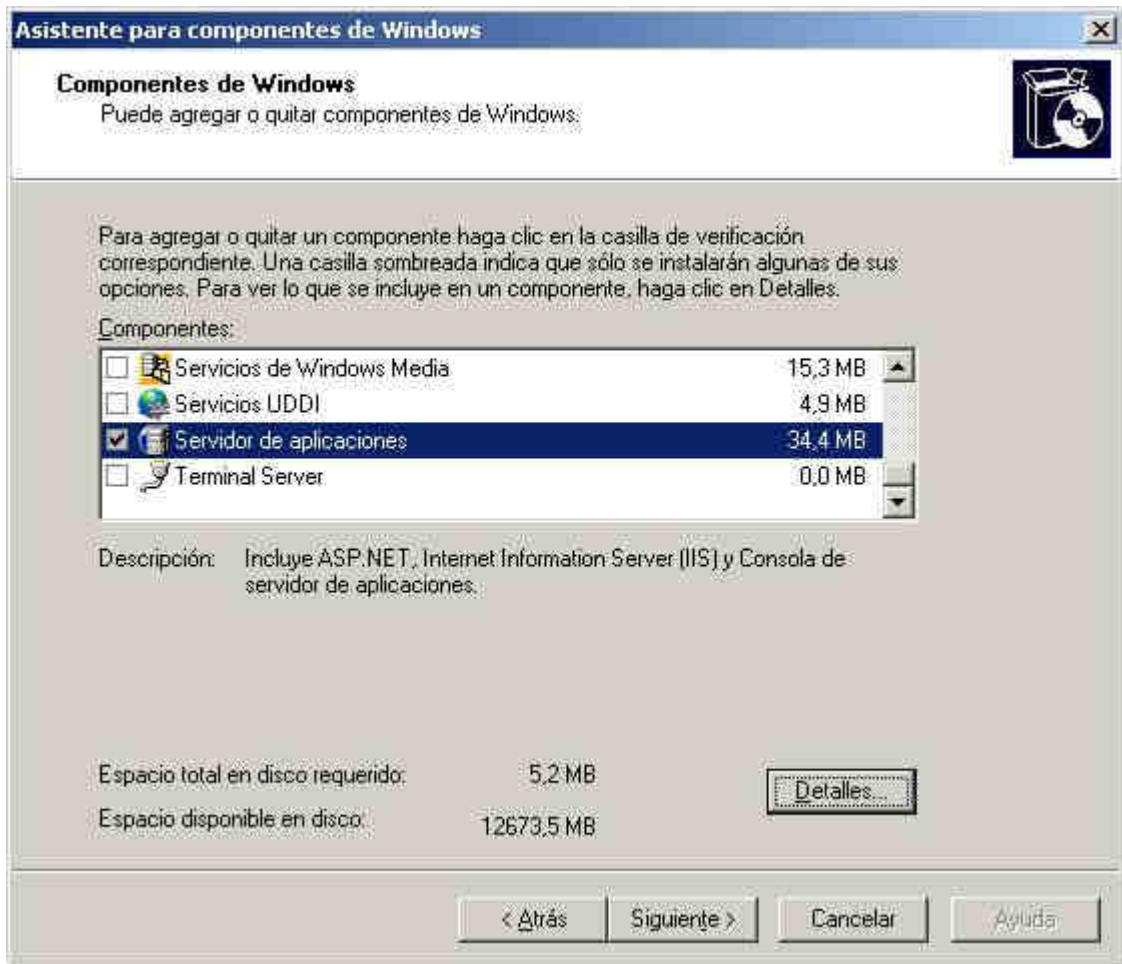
Asistente para componentes de Windows

Componentes de Windows
Puede agregar o quitar componentes de Windows.

Para agregar o quitar un componente haga clic en la casilla de verificación correspondiente. Una casilla sombreada indica que sólo se instalarán algunas de sus opciones. Para ver lo que se incluye en un componente, haga clic en Detalles.

Componentes:

| | | |
|---|---|---|
| ☐ | Servicios de Windows Media | 15,3 MB |
| ☐ | Servicios UDDI | 4,9 MB |
| ☑ | Servidor de aplicaciones | 34,4 MB |
| ☐ | Terminal Server | 0,0 MB |

Descripción: Incluye ASP.NET, Internet Information Server (IIS) y Consola de servidor de aplicaciones.

Espacio total en disco requerido: 5,2 MB
Espacio disponible en disco: 12673,5 MB

Detalles...

< Atrás Siguiente > Cancelar Ayuda